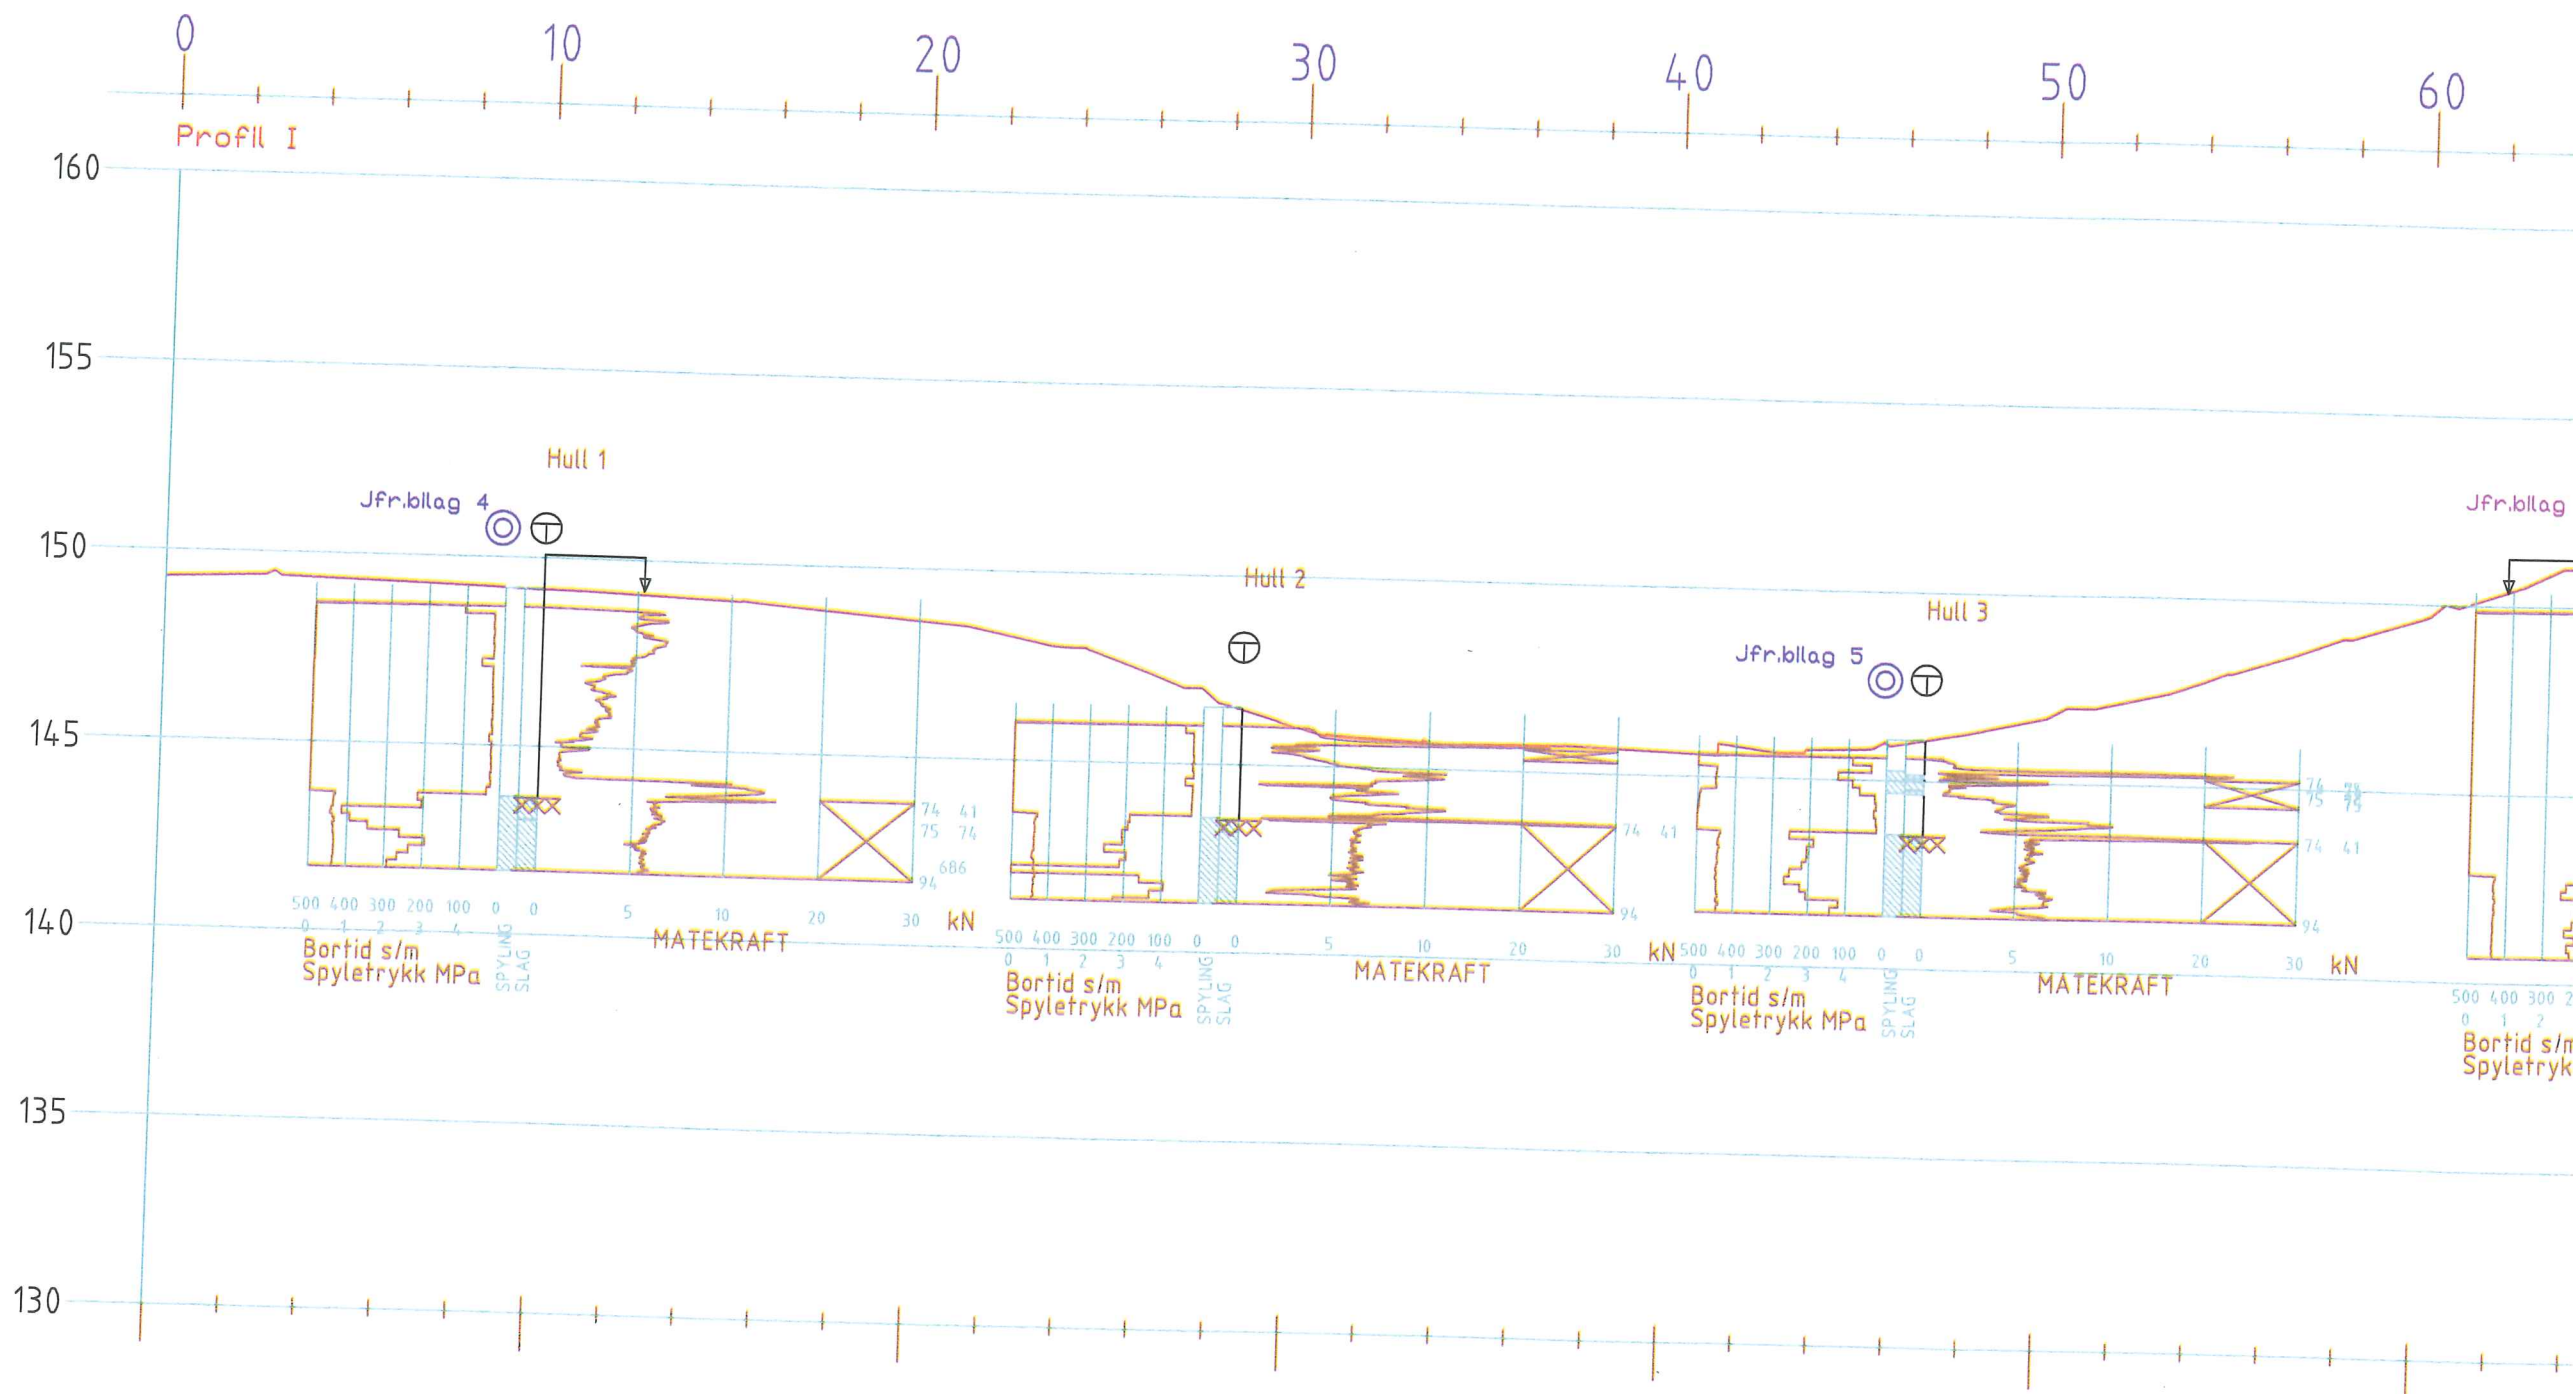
0 10 20 30 40 50 60

Profil I

160
155
150
145
140
135
130

Hull 1
Jfr.bilag 4

Hull 2

Hull 3
Jfr.bilag 5

Jfr.bilag

74 41
75 74
686
94

500 400 300 200 100 0 0 5 10 20 30 kN
0 1 2 3 4
Bortid s/m
Spyletrykk MPa
SPYLING
SLAG
MATEKRAFT

74 41
94

500 400 300 200 100 0 0 5 10 20 30 kN
0 1 2 3 4
Bortid s/m
Spyletrykk MPa
SPYLING
SLAG
MATEKRAFT

74
75
74 41
94

500 400 300 200 100 0 0 5 10 20 30 kN
0 1 2 3 4
Bortid s/m
Spyletrykk MPa
SPYLING
SLAG
MATEKRAFT

500 400 300 2
0 1 2
Bortid s/m
Spyletryk